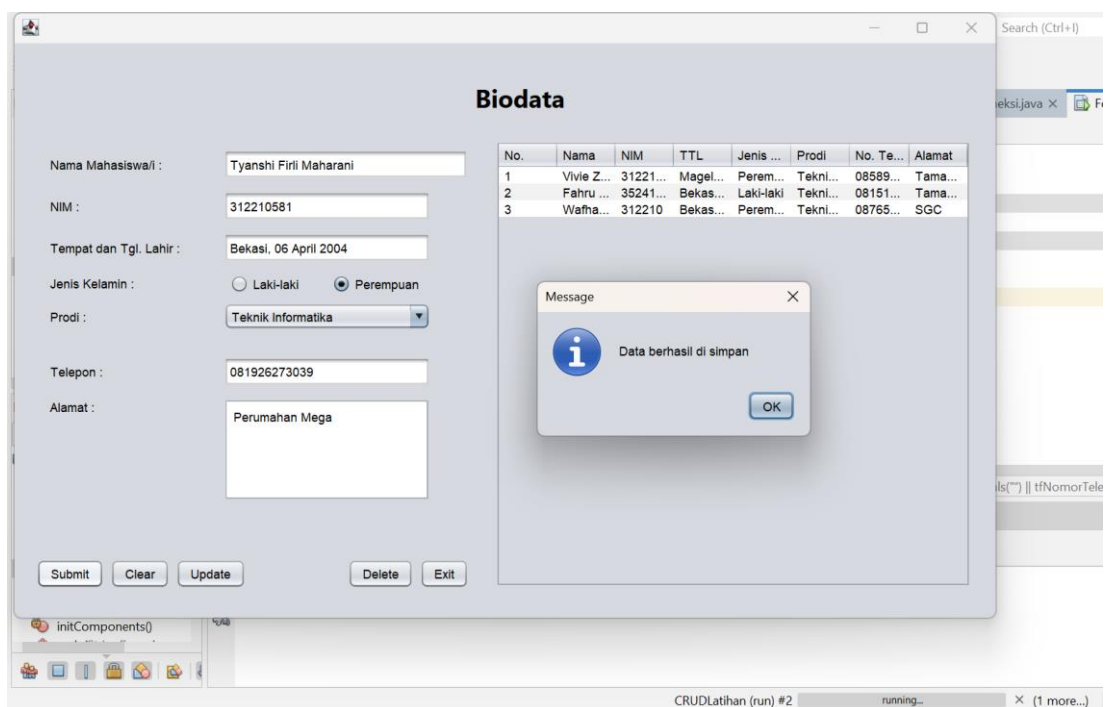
Search (Ctrl+I)

eksi.java ×

Biodata

Nama Mahasiswa/i :
Tyanshi Firli Maharani

NIM :
312210581

Tempat dan Tgl. Lahir :
Bekasi, 06 April 2004

Jenis Kelamin :
Laki-laki
Perempuan

Prodi :
Teknik Informatika

Telepon :
081926273039

Alamat :
Perumahan Mega

| No. | Nama | NIM | TTL | Jenis ... | Prodi | No. Te... | Alamat |
|---|---|---|---|---|---|---|---|
| 1 | Vivie Z... | 31221... | Magel... | Perem... | Tekni... | 08589... | Tama... |
| 2 | Fahru ... | 35241... | Bekas... | Laki-laki | Tekni... | 08151... | Tama... |
| 3 | Wafha... | 312210 | Bekas... | Perem... | Tekni... | 08765... | SGC |

Message

Data berhasil di simpan

OK

ls("") || tfNomorTele

Submit Clear Update Delete Exit

initComponents()

CRUDLatihan (run) #2 running... × (1 more...)